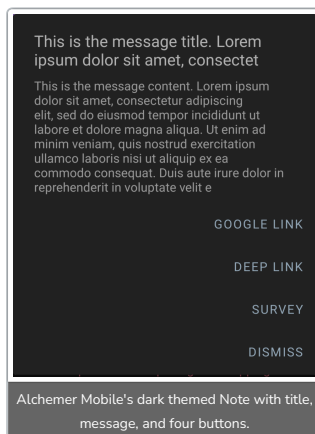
This is the message title. Lorem ipsum dolor sit amet, consectet

This is the message content. Lorem ipsum dolor sit amet, consectetur adipiscing elit, sed do eiusmod tempor incididunt ut labore et dolore magna aliqua. Ut enim ad minim veniam, quis nostrud exercitation ullamco laboris nisi ut aliquip ex ea commodo consequat. Duis aute irure dolor in reprehenderit in voluptate velit e

GOOGLE LINK

DEEP LINK

SURVEY

DISMISS

Alchemer Mobile's dark themed Note with title, message, and four buttons.